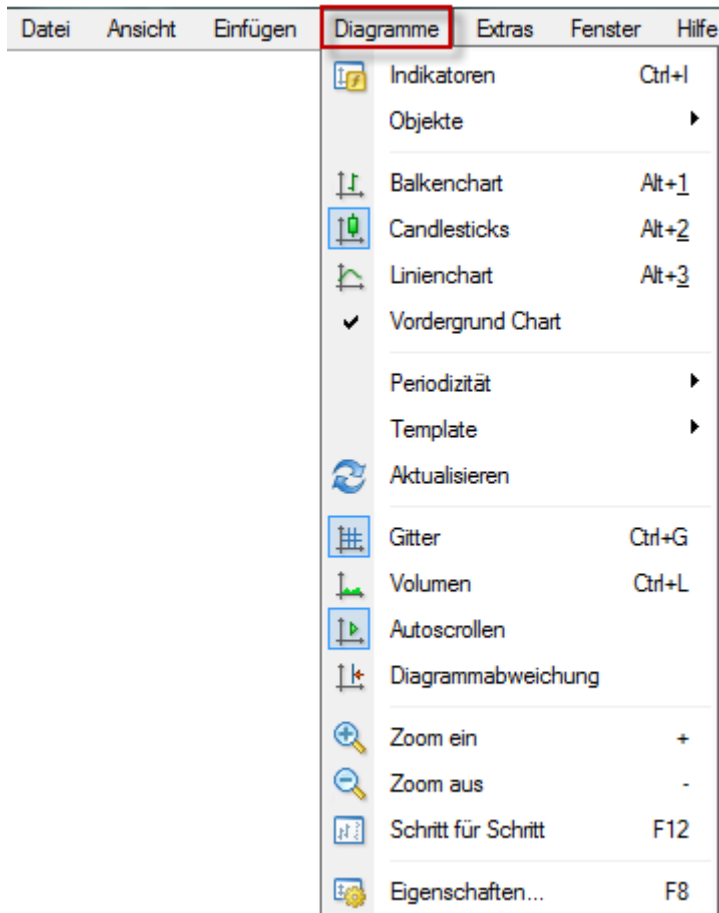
Datei Ansicht Einfügen Diagramme Extras Fenster Hilfe

Indikatoren Ctrl+I
Objekte
Balkenchart Alt+1
Candlesticks Alt+2
Linienchart Alt+3
Vordergrund Chart
Periodizität
Template
Aktualisieren
Gitter Ctrl+G
Volumen Ctrl+L
Autoscrollen
Diagrammabweichung
Zoom ein +
Zoom aus -
Schritt für Schritt F12
Eigenschaften... F8